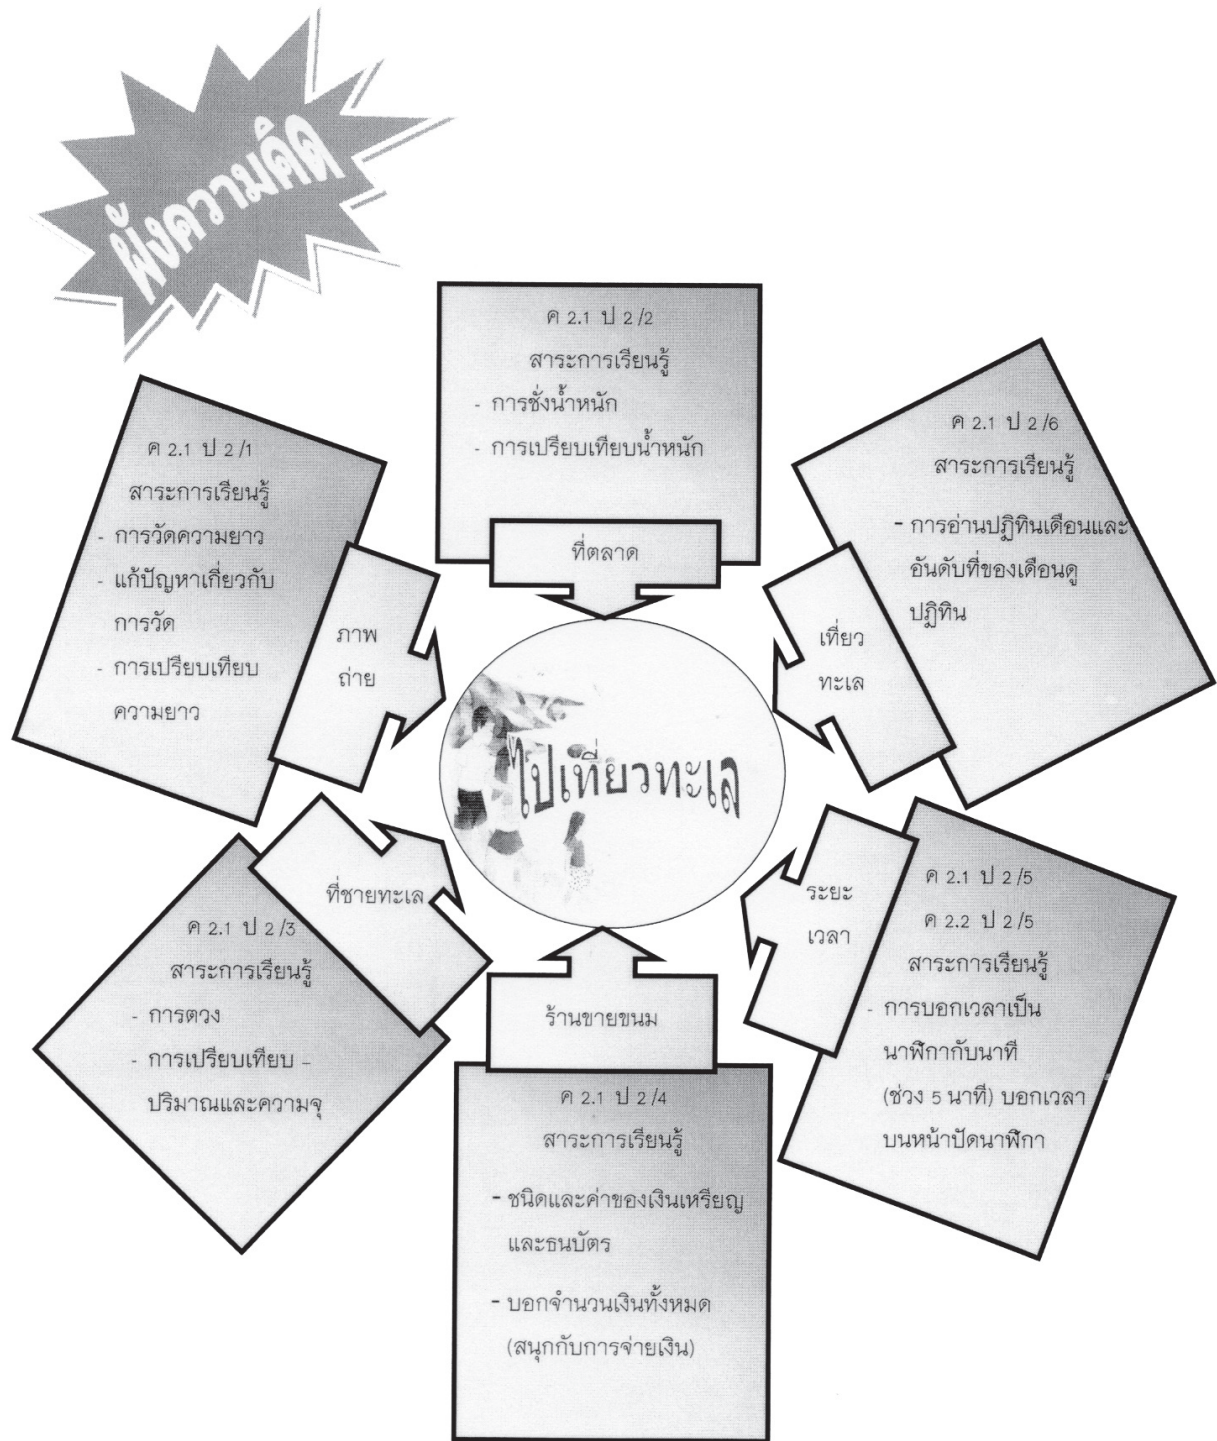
ผังความคิด

ค 2.1 ป 2/2
สาระการเรียนรู้
- การชั่งน้ำหนัก
- การเปรียบเทียบน้ำหนัก

ที่ตลาด

ค 2.1 ป 2/1
สาระการเรียนรู้
- การวัดความยาว
- แก้ปัญหาเกี่ยวกับการวัด
- การเปรียบเทียบความยาว

ภาพถ่าย

ค 2.1 ป 2/6
สาระการเรียนรู้
- การอ่านปฏิทินเดือนและอันดับที่ของเดือนดูปฏิทิน

เที่ยวทะเล

ไปเที่ยวทะเล

ที่ชายทะเล

ค 2.1 ป 2/3
สาระการเรียนรู้
- การตวง
- การเปรียบเทียบ - ปริมาณและความจุ

ระยะเวลา

ค 2.1 ป 2/5
ค 2.2 ป 2/5
สาระการเรียนรู้
- การบอกเวลาเป็นนาฬิกากับนาที (ช่วง 5 นาที) บอกเวลาบนหน้าปัดนาฬิกา

ร้านขายขนม

ค 2.1 ป 2/4
สาระการเรียนรู้
- ชนิดและค่าของเงินเหรียญและธนบัตร
- บอกจำนวนเงินทั้งหมด (สนุกกับการจ่ายเงิน)